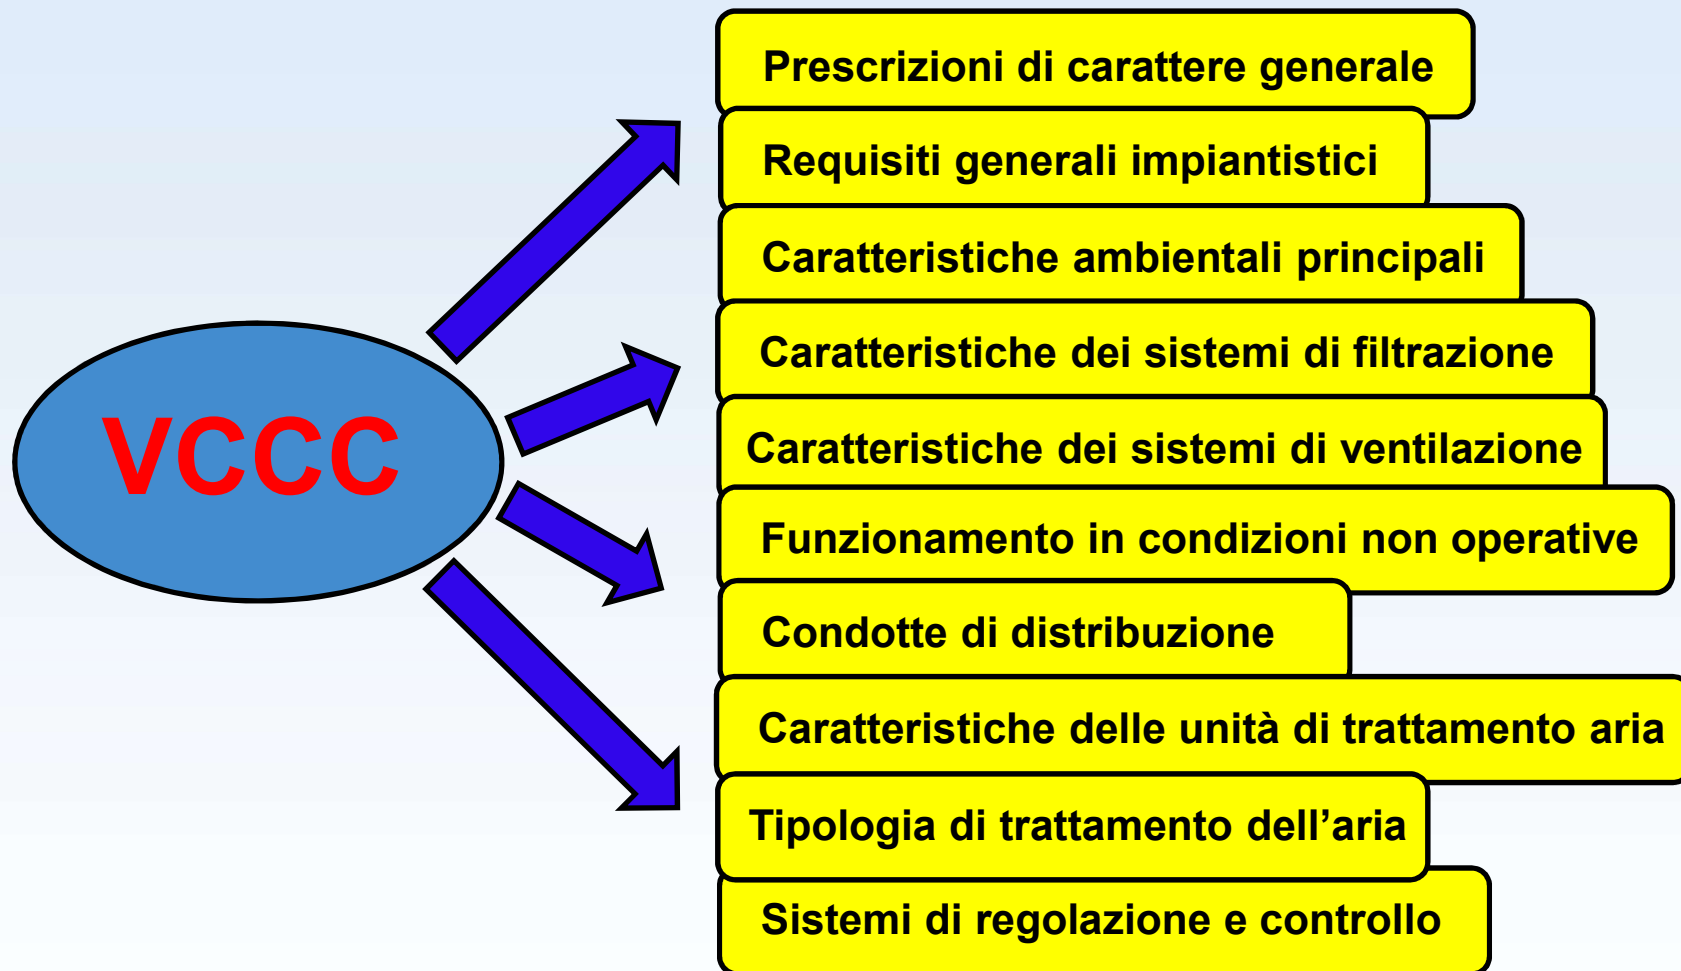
VCCC

Prescrizioni di carattere generale

Requisiti generali impiantistici

Caratteristiche ambientali principali

Caratteristiche dei sistemi di filtrazione

Caratteristiche dei sistemi di ventilazione

Funzionamento in condizioni non operative

Condotte di distribuzione

Caratteristiche delle unità di trattamento aria

Tipologia di trattamento dell’aria

Sistemi di regolazione e controllo